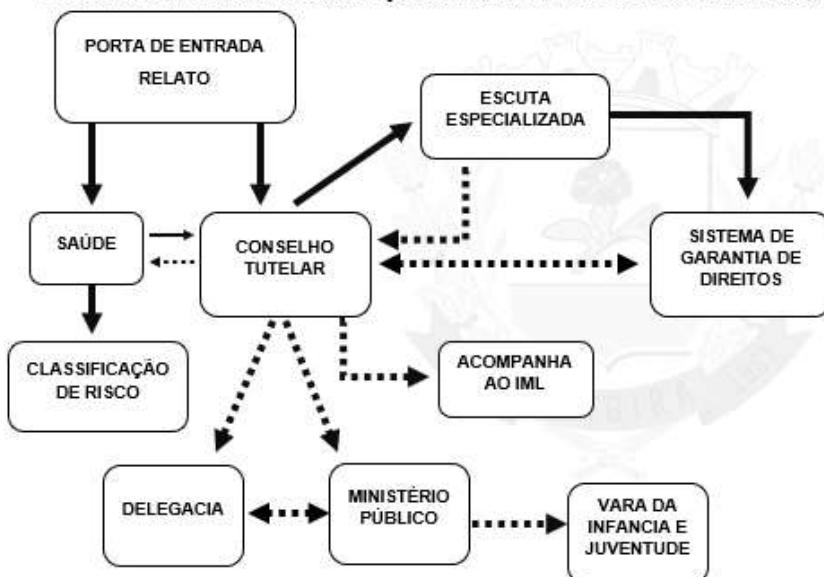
PORTA DE ENTRADA
RELATO

ESCUTA ESPECIALIZADA

SAÚDE

CONSELHO TUTELAR

SISTEMA DE GARANTIA DE DIREITOS

CLASSIFICAÇÃO DE RISCO

ACOMPANHA AO IML

DELEGACIA

MINISTÉRIO PÚBLICO

VARA DA INFANCIA E JUVENTUDE